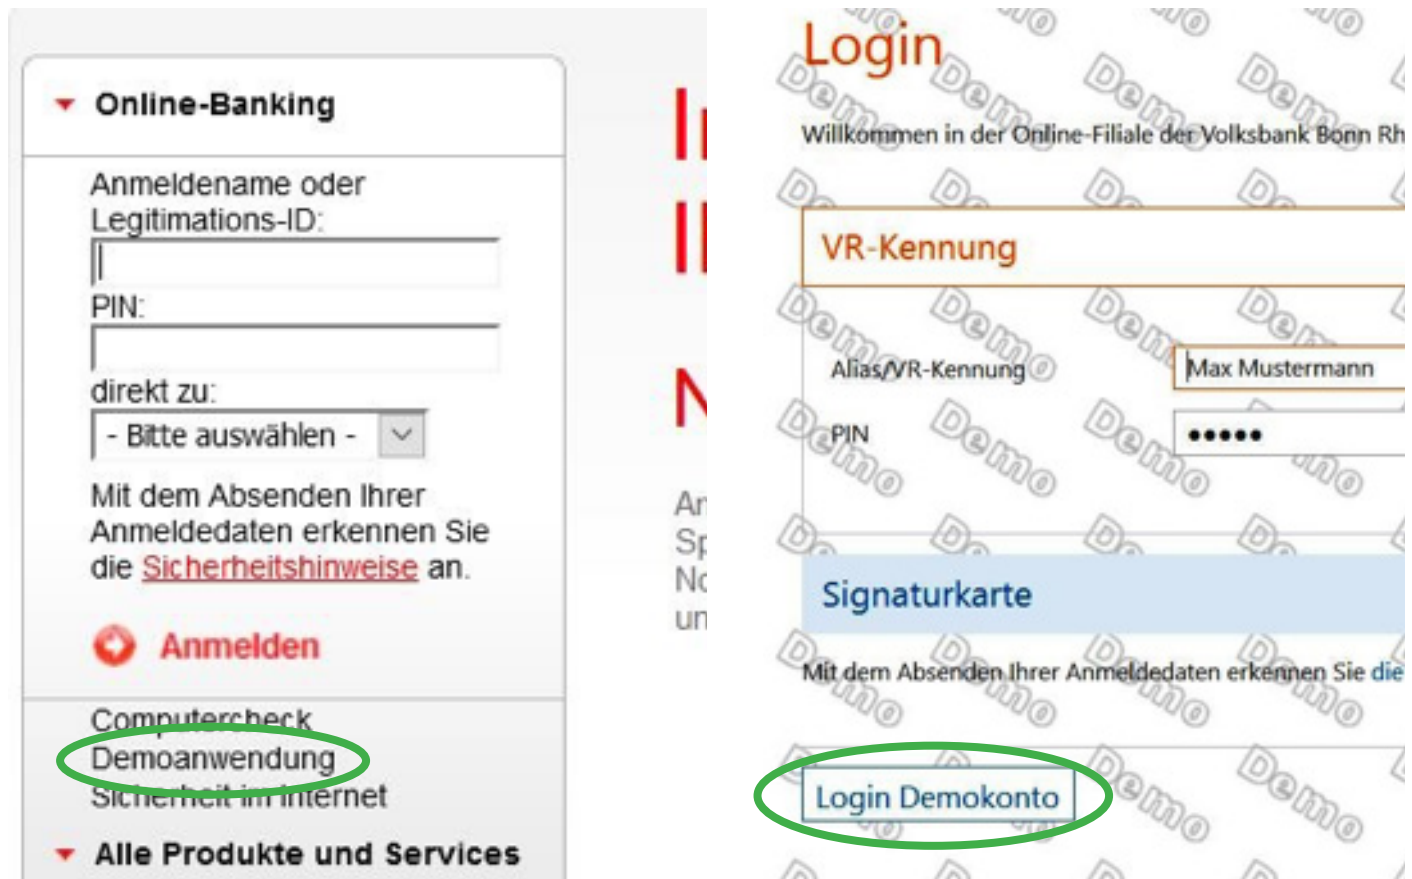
Online-Banking

Anmeldename oder Legitimations-ID:

PIN:

direkt zu:

- Bitte auswählen -

Mit dem Absenden Ihrer Anmeldedaten erkennen Sie die Sicherheitshinweise an.

Anmelden

Computercheck
Demoanwendung
Sicherheit im Internet

Alle Produkte und Services

In
Il

N

An
Sp
No
un

Login

Willkommen in der Online-Filiale der Volksbank Bonn Rh

VR-Kennung

Alias/VR-Kennung
Max Mustermann

PIN
•••••

Signaturkarte

Mit dem Absenden Ihrer Anmeldedaten erkennen Sie die

Login Demokonto

Demo Demo Demo Demo Demo Demo Demo Demo Demo Demo Demo Demo